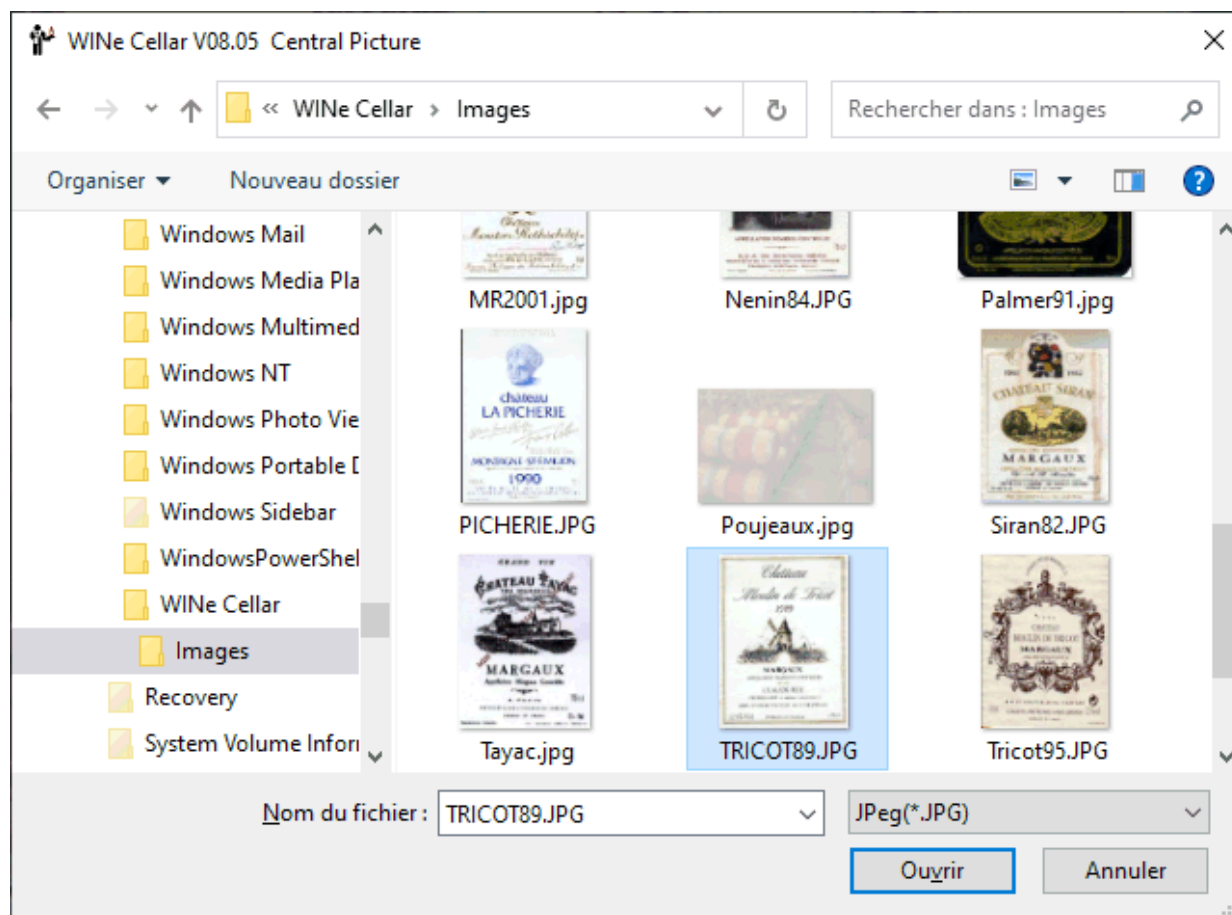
WINe Cellar V08.05 Central Picture

« WINe Cellar › Images

Rechercher dans : Images

Organiser ▾ Nouveau dossier

Windows Mail
Windows Media Pla
Windows Multimed
Windows NT
Windows Photo Vie
Windows Portable D
Windows Sidebar
WindowsPowerShel
WINe Cellar
Images
Recovery
System Volume Infor

MR2001.jpg
Nenin84.JPG
Palmer91.jpg

château
LA PICHERIE
MONTAGNE-SAINT-EMILION
1990

CHATEAU SIRAN
MARGAUX

PICHERIE.JPG
Poujeaux.jpg
Siran82.JPG

GRAND VIN
CHATEAU TAYAC
MARGAUX

Château
Moulin de Tricot
1989
MARGAUX

MARGAUX

Tayac.jpg
TRICOT89.JPG
Tricot95.JPG

Nom du fichier : TRICOT89.JPG
JPeg(*.JPG)
Ouvrir
Annuler